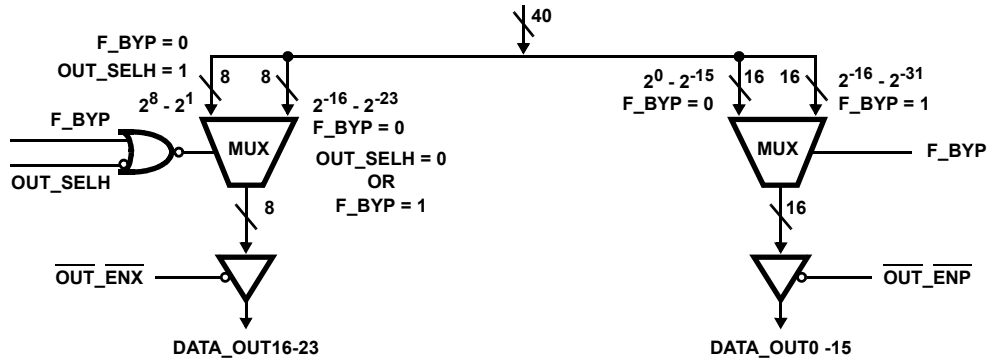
40

F_BYP = 0
OUT_SELH = 1

8

8

$2^8 - 2^1$

$2^{-16} - 2^{-23}$

F_BYP = 0

F_BYP

OUT_SELH

MUX

OUT_SELH = 0
OR
F_BYP = 1

8

$\overline{OUT}$ $\overline{ENX}$

DATA_OUT16-23

$2^0 - 2^{-15}$
F_BYP = 0

16

16

$2^{-16} - 2^{-31}$
F_BYP = 1

MUX

F_BYP

16

$\overline{OUT}$ $\overline{ENP}$

DATA_OUT0 -15